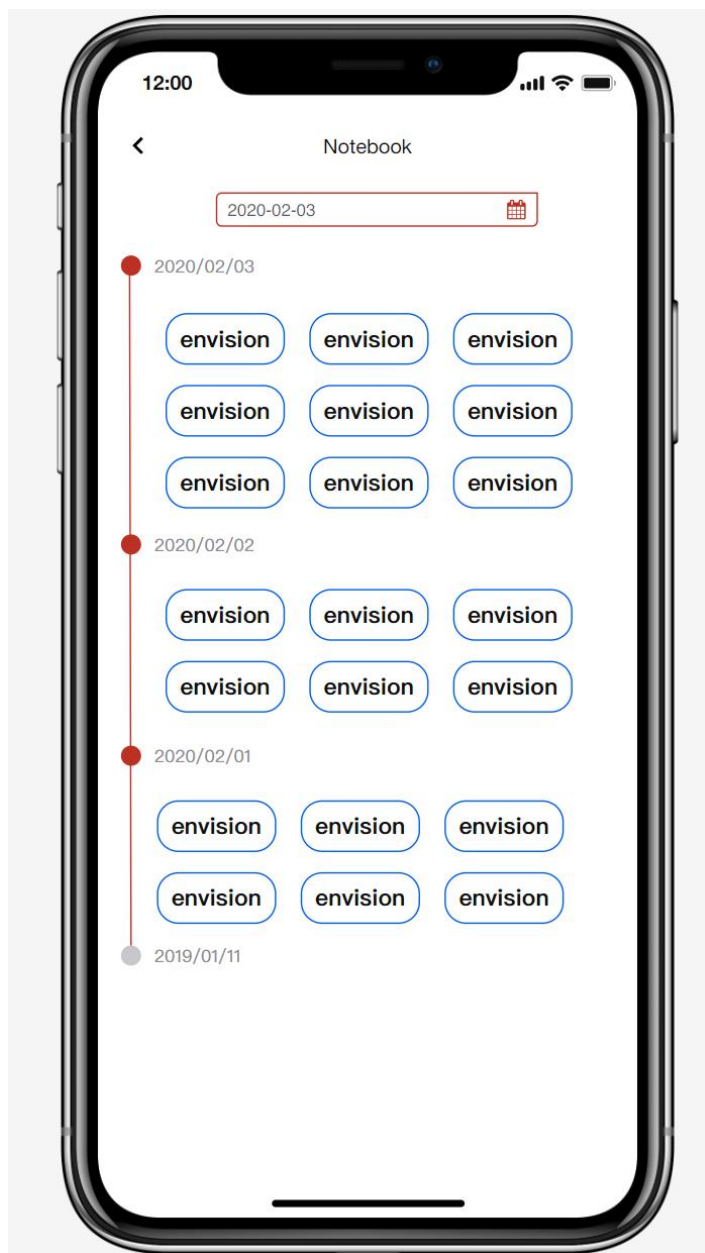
12:00

<

Notebook

2020-02-03

2020/02/03

envision envision envision
envision envision envision
envision envision envision

2020/02/02

envision envision envision
envision envision envision

2020/02/01

envision envision envision
envision envision envision

2019/01/11